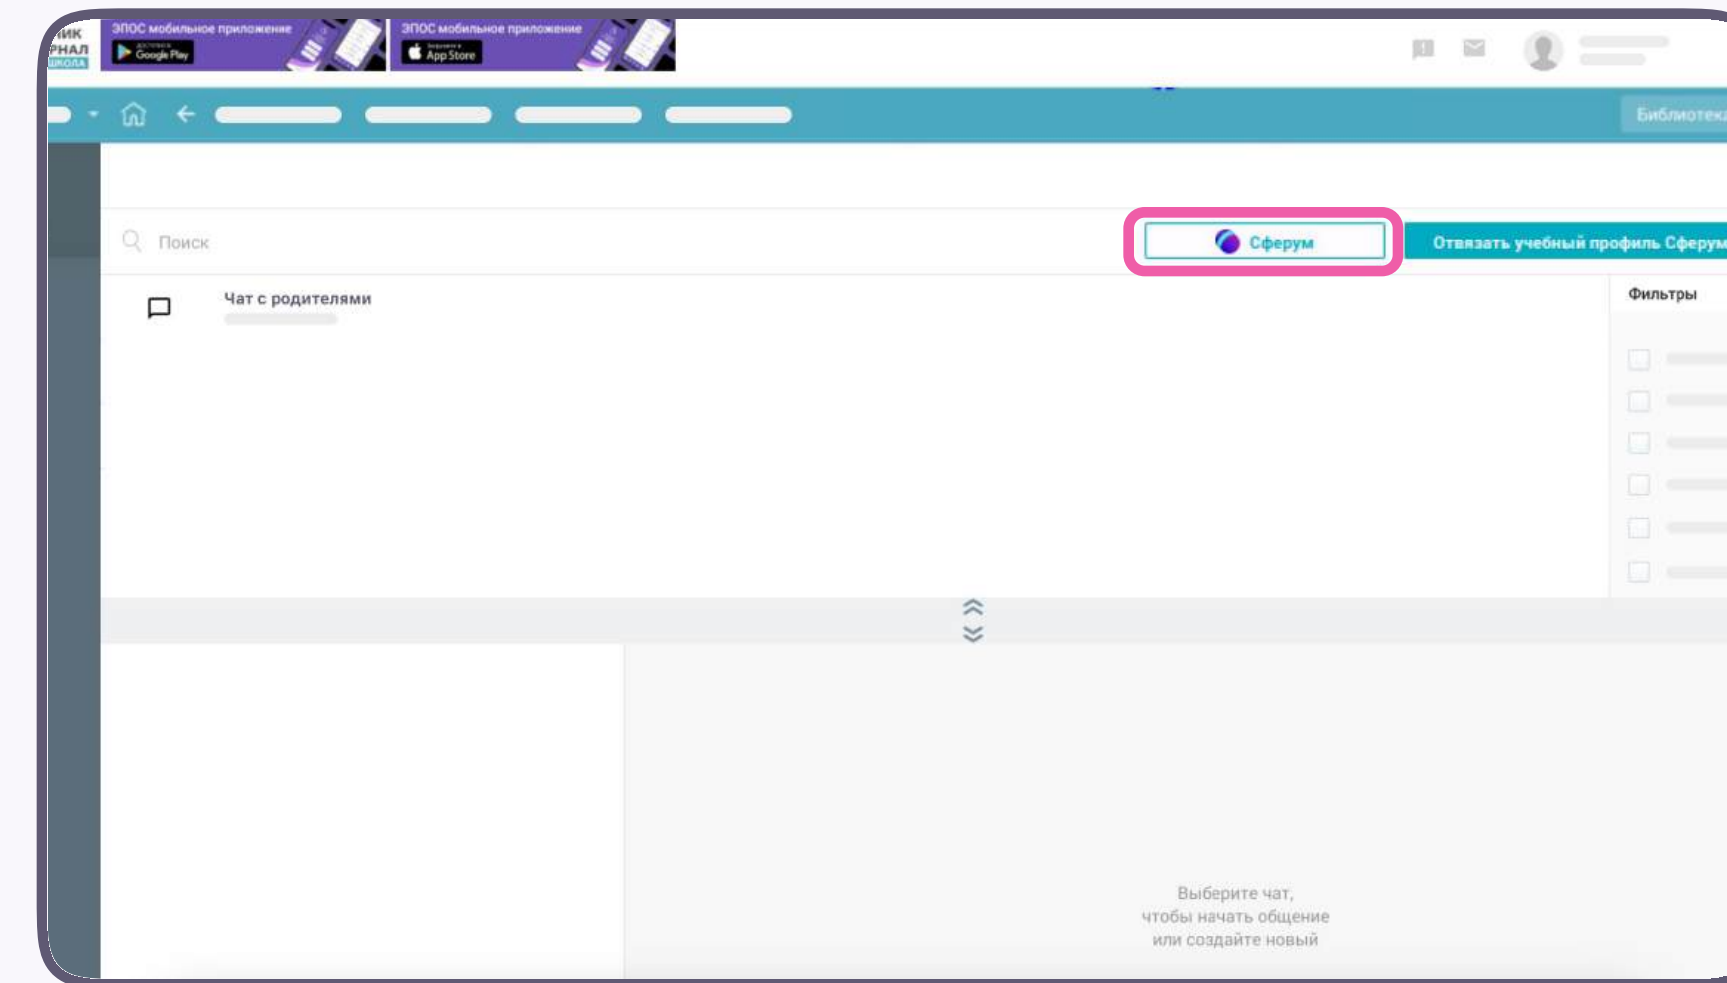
ИК
РНАЛ
ШКОЛА

ЭПОС мобильное приложение
ДОСТУПНО В Google Play

ЭПОС мобильное приложение
Загрузите в App Store

Библиотек

Поиск

Сферум

Отвязать учебный профиль Сферум

Чат с родителями

Фильтры

Выберите чат,
чтобы начать общение
или создайте новый